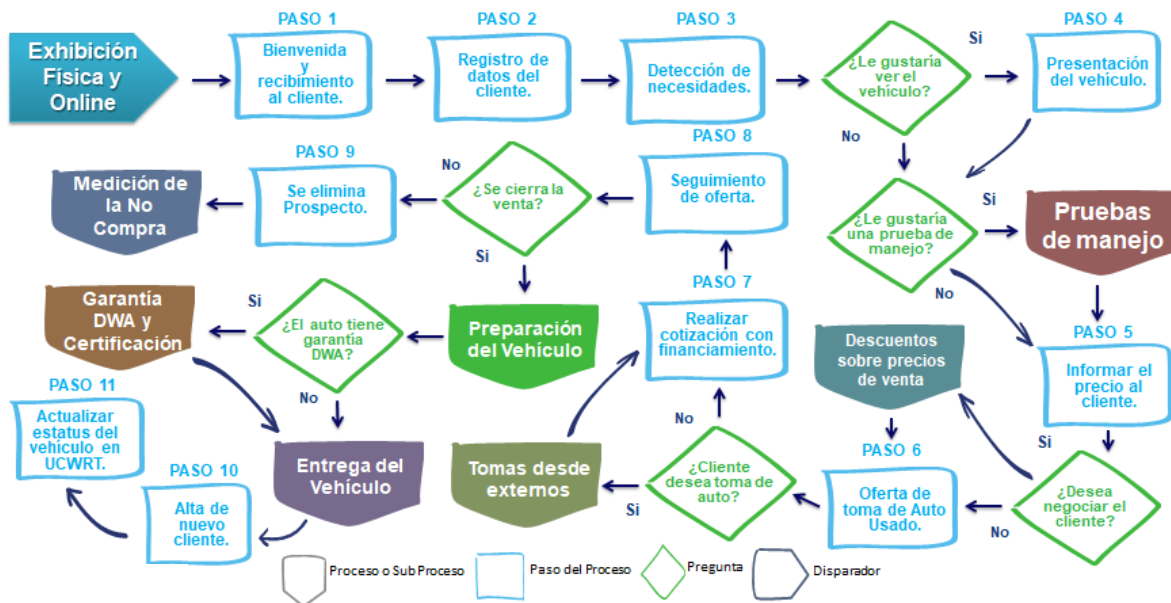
Exhibición Física y Online

PASO 1
Bienvenida y recibimiento al cliente.

PASO 2
Registro de datos del cliente.

PASO 3
Detección de necesidades.

¿Le gustaría ver el vehículo?

Si

PASO 4
Presentación del vehículo.

No

¿Le gustaría una prueba de manejo?

Si

Pruebas de manejo

No

PASO 5
Informar el precio al cliente.

Si

¿Desea negociar el cliente?

No

Descuentos sobre precios de venta

PASO 6
Oferta de toma de Auto Usado.

¿Cliente desea toma de auto?

No

Si

Tomas desde externos

PASO 7
Realizar cotización con financiamiento.

PASO 8
Seguimiento de oferta.

¿Se cierra la venta?

No

Si

PASO 9
Se elimina Prospecto.

Medición de la No Compra

Preparación del Vehículo

¿El auto tiene garantía DWA?

Si

Garantía DWA y Certificación

No

Entrega del Vehículo

PASO 10
Alta de nuevo cliente.

PASO 11
Actualizar estatus del vehículo en UCWRT.

Proceso o Sub Proceso
Paso del Proceso
Pregunta
Disparador